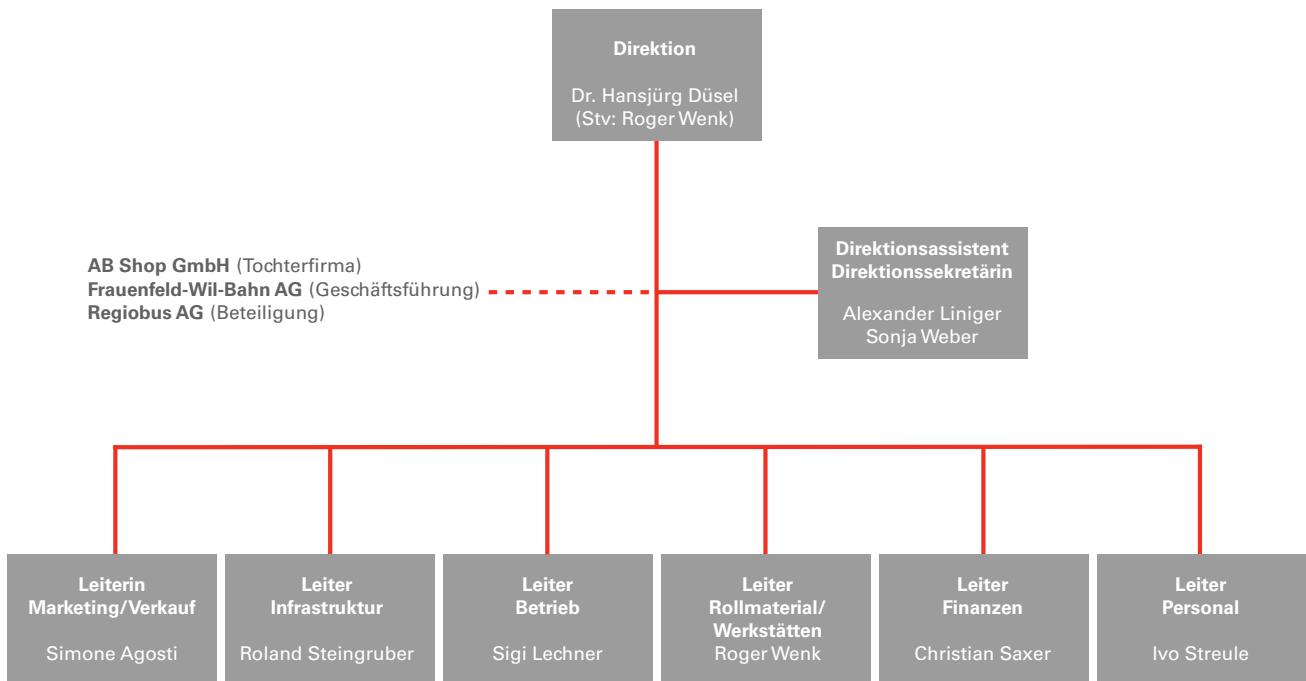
Direktion

Dr. Hansjürg Düsel
(Stv: Roger Wenk)

AB Shop GmbH (Tochterfirma)
Frauenfeld-Wil-Bahn AG (Geschäftsführung)
Regiobus AG (Beteiligung)

Direktionsassistent
Direktionssekretärin

Alexander Liniger
Sonja Weber

Leiterin
Marketing/Verkauf

Simone Agosti

Leiter
Infrastruktur

Roland Steingruber

Leiter
Betrieb

Sigi Lechner

Leiter
Rollmaterial/
Werkstätten

Roger Wenk

Leiter
Finanzen

Christian Saxer

Leiter
Personal

Ivo Streule